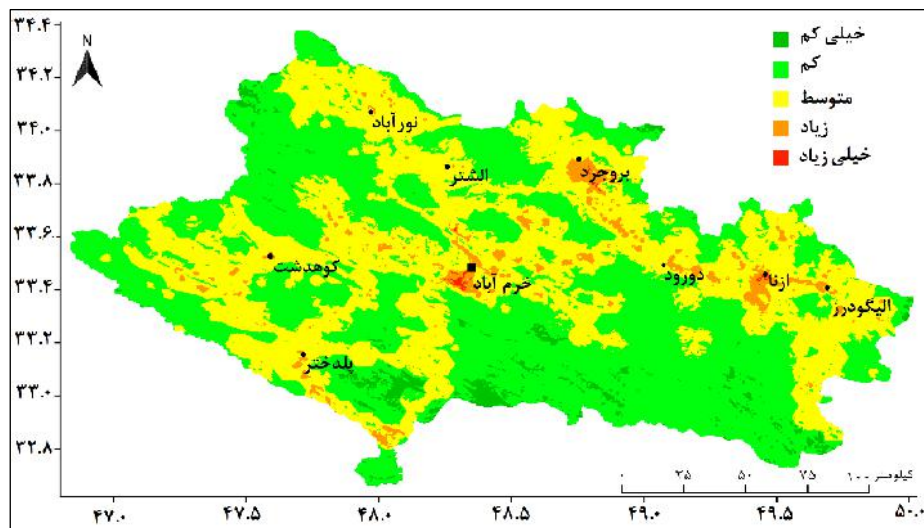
۳۴.۴
۳۴.۲
۳۴.۰
۳۳.۸
۳۳.۶
۳۳.۴
۳۳.۲
۳۳.۰
۳۲.۸

N

خیلی کم
کم
متوسط
زیاد
خیلی زیاد

نورآباد
الشتر
بروجرد
کوهدشت
خرم آباد
دورود
ازنا
الیگودرز
پلدختر

کیلومتر ۱۰۰ ۷۵ ۵۰ ۲۵ ۰

۴۷.۰
۴۷.۵
۴۸.۰
۴۸.۵
۴۹.۰
۴۹.۵
۵۰.۰